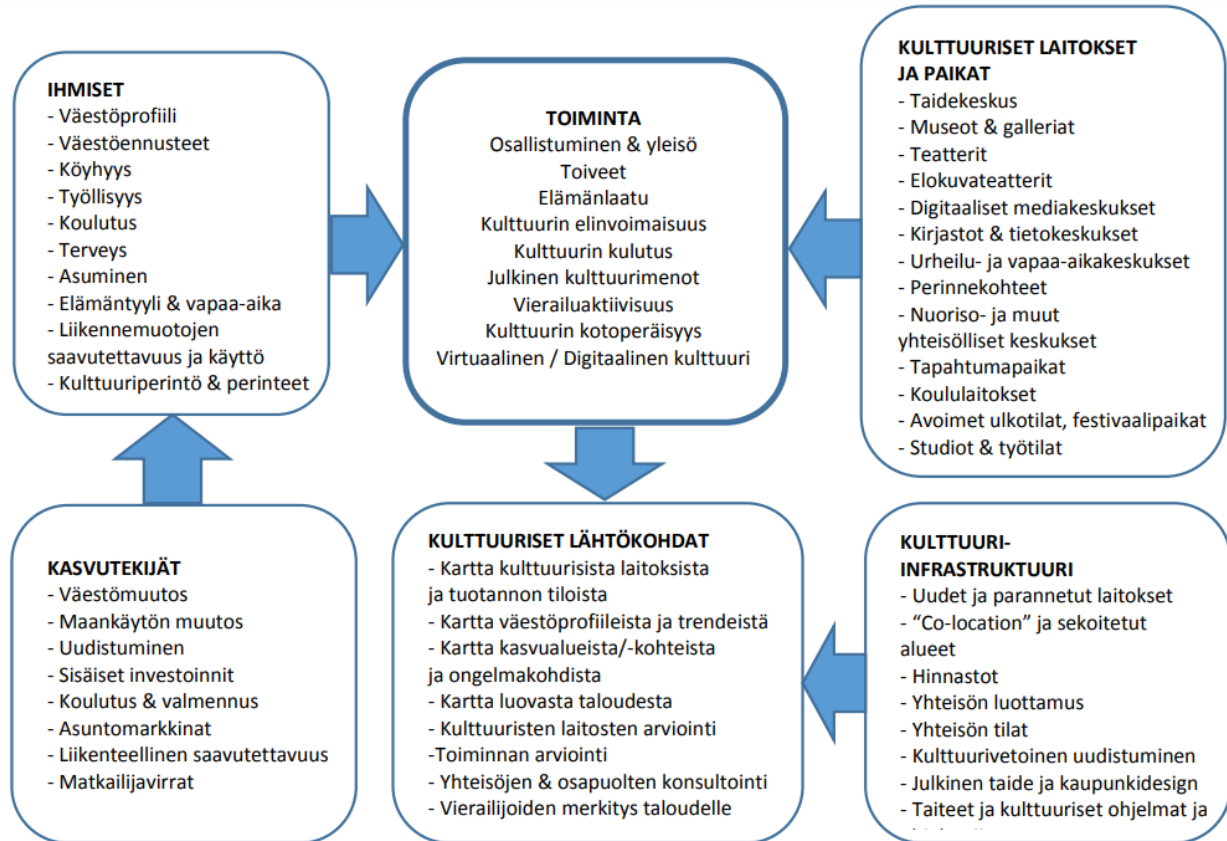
IHMISET
- Väestöprofiili
- Väestöennusteet
- Köyhyys
- Työllisyys
- Koulutus
- Terveys
- Asuminen
- Elämäntyyli & vapaa-aika
- Liikennemuotojen saavutettavuus ja käyttö
- Kulttuuriperintö & perinteet

TOIMINTA
Osallistuminen & yleisö
Toiveet
Elämänlaatu
Kulttuurin elinvoimaisuus
Kulttuurin kulutus
Julkinen kulttuurimenot
Vierailuaktiivisuus
Kulttuurin kotoperäisyys
Virtuaalinen / Digitaalinen kulttuuri

KULTTUURISET LAITOKSET JA PAIKAT
- Taidekeskus
- Museot & galleriat
- Teatterit
- Elokuvateatterit
- Digitaaliset mediakeskukset
- Kirjastot & tietokeskukset
- Urheilu- ja vapaa-aikakeskukset
- Perinnekohteet
- Nuoriso- ja muut yhteisölliset keskukset
- Tapahtumapaikat
- Koululaitokset
- Avoimet ulkotilat, festivaalipaikat
- Studiot & työtilat

KASVUTEKIJÄT
- Väestömuutos
- Maankäytön muutos
- Uudistuminen
- Sisäiset investoinnit
- Koulutus & valmennus
- Asuntomarkkinat
- Liikenteellinen saavutettavuus
- Matkailijavirrat

KULTTUURISET LÄHTÖKOHDAT
- Kartta kulttuurisista laitoksista ja tuotannon tiloista
- Kartta väestöprofiileista ja trendeistä
- Kartta kasvualueista/-kohteista ja ongelmakohdista
- Kartta luovasta taloudesta
- Kulttuuristen laitosten arviointi
-Toiminnan arviointi
- Yhteisöjen & osapuolten konsultointi
- Vierailijoiden merkitys taloudelle

KULTTUURI-INFRASTRUKTUURI
- Uudet ja parannetut laitokset
- "Co-location" ja sekoitetut alueet
- Hinnastot
- Yhteisön luottamus
- Yhteisön tilat
- Kulttuurivetoinen uudistuminen
- Julkinen taide ja kaupunkidesign
- Taiteet ja kulttuuriset ohjelmat ja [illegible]